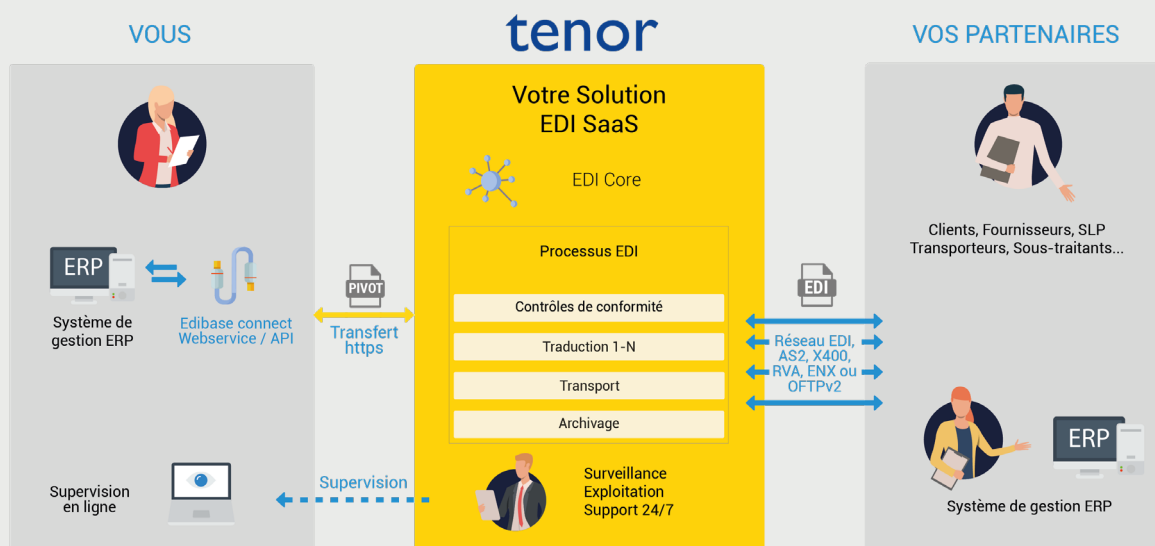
VOUS

tenor

VOS PARTENAIRES

Votre Solution EDI SaaS

EDI Core

Processus EDI

Contrôles de conformité

Traduction 1-N

Transport

Archivage

ERP

Système de gestion ERP

Edibase connect Webservice / API

PIVOT

Transfert https

EDI

Réseau EDI, AS2, X400, RVA, ENX ou OFTPv2

Clients, Fournisseurs, SLP Transporteurs, Sous-traitants...

ERP

Système de gestion ERP

Supervision en ligne

Supervision

Surveillance Exploitation Support 24/7